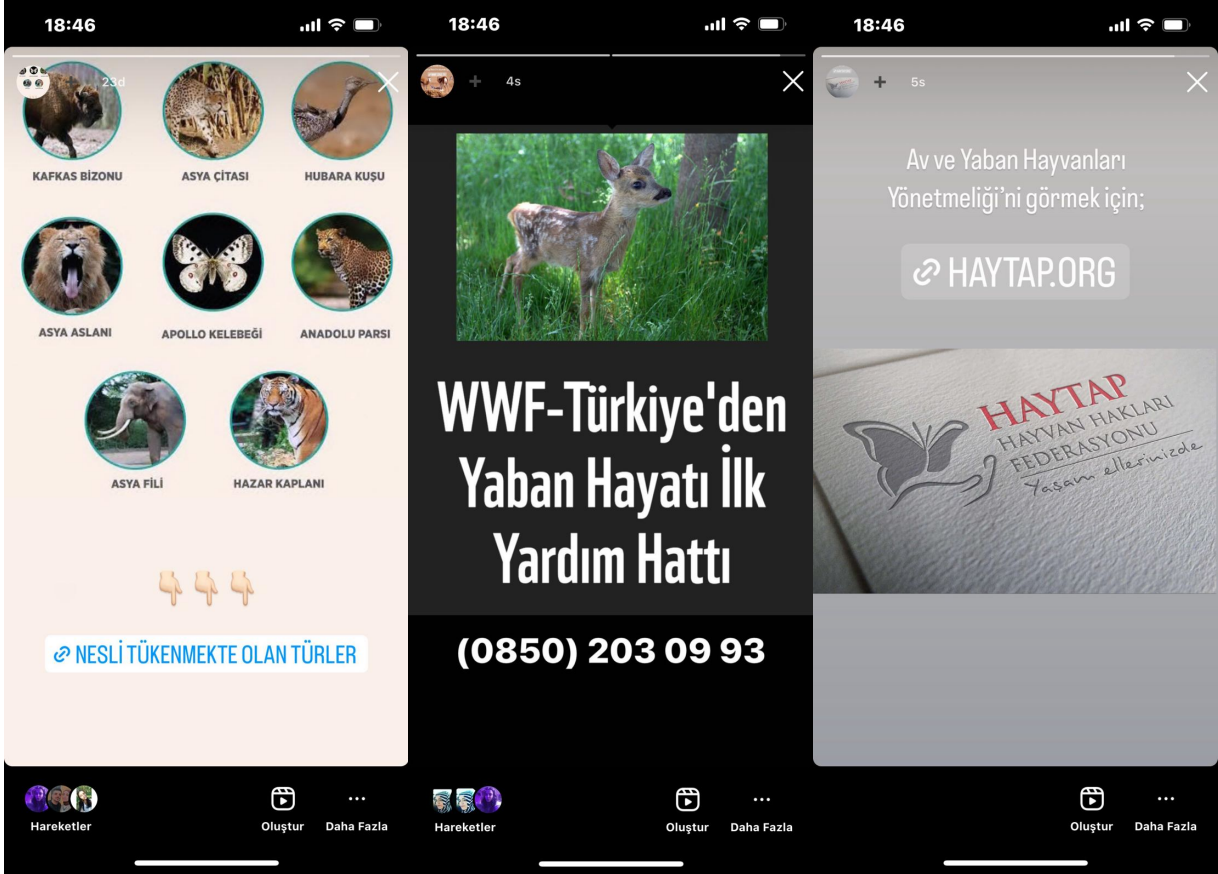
18:46

23d

KAFKAS BİZONU

ASYA ÇİTASI

HUBARA KUŞU

ASYA ASLANI

APOLLO KELEBEĞİ

ANADOLU PARSI

ASYA FİLİ

HAZAR KAPLANI

NESLİ TÜKENMEKTE OLAN TÜRLER

Hareketler

Oluştur

Daha Fazla

18:46

4s

WWF-Türkiye'den Yaban Hayatı İlk Yardım Hattı

(0850) 203 09 93

Hareketler

Oluştur

Daha Fazla

18:46

5s

Av ve Yaban Hayvanları Yönetmeliği'ni görmek için;

HAYTAP.ORG

HAYTAP
HAYVAN HAKLARI FEDERASYONU
Yaşam ellerinizde

Oluştur

Daha Fazla